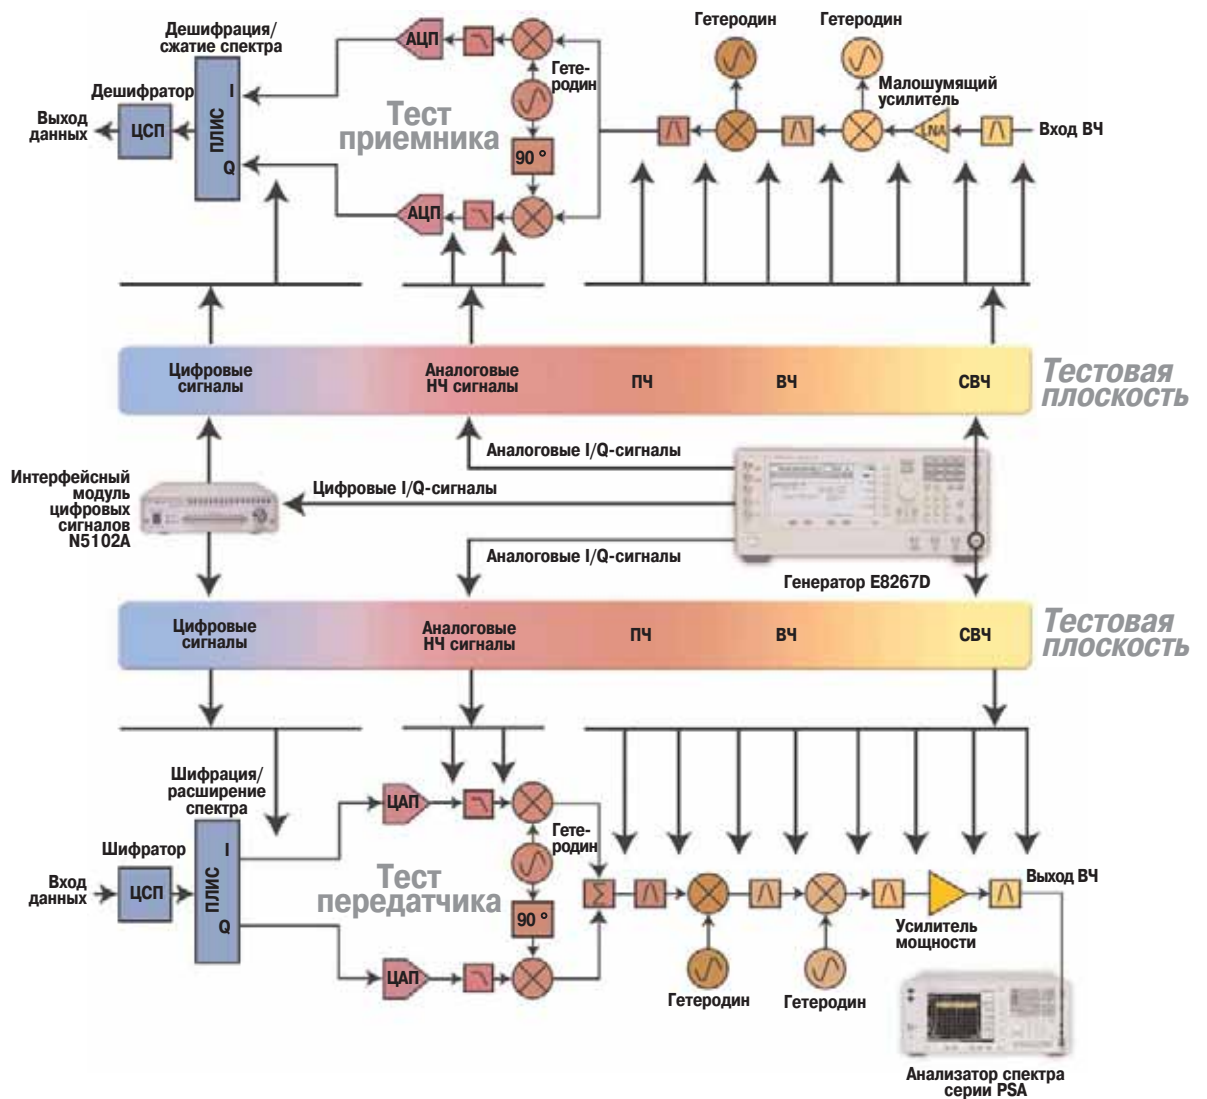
Дешифрация/ сжатие спектра

АЦП

Гетеродин

Гетеродин

Гетеродин

Малошумящий усилитель

Дешифратор

I

Выход данных

ЦСП

ПЛИС

Тест приемника

LNA

Вход ВЧ

90 °

Q

АЦП

Цифровые сигналы

Аналоговые НЧ сигналы

ПЧ

ВЧ

СВЧ

Тестовая плоскость

Аналоговые I/Q-сигналы

Интерфейсный модуль цифровых сигналов N5102A

Цифровые I/Q-сигналы

Аналоговые I/Q-сигналы

Генератор E8267D

Цифровые сигналы

Аналоговые НЧ сигналы

ПЧ

ВЧ

СВЧ

Тестовая плоскость

Шифрация/ расширение спектра

ЦАП

Гетеродин

Шифратор

I

Вход данных

ЦСП

ПЛИС

Тест передатчика

$\Sigma$

Выход ВЧ

90 °

Q

Усилитель мощности

ЦАП

Гетеродин

Гетеродин

Анализатор спектра серии PSA